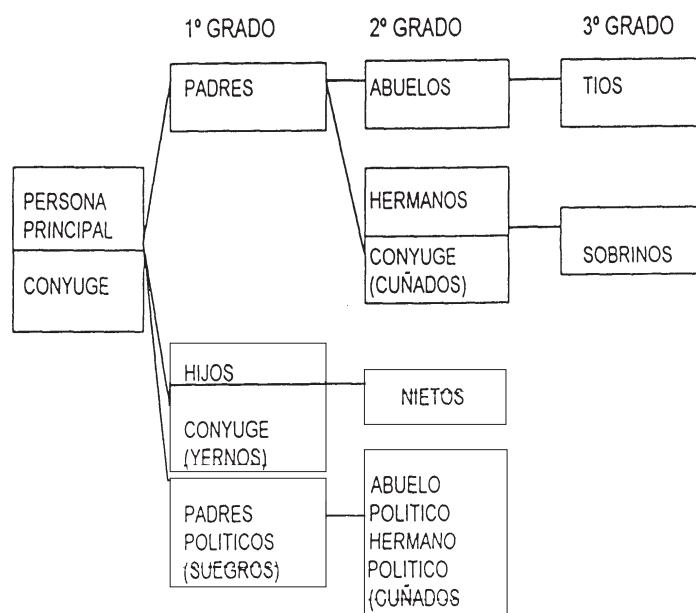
1º GRADO

2º GRADO

3º GRADO

PADRES

ABUELOS

TIOS

PERSONA PRINCIPAL

CONYUGE

HERMANOS

CONYUGE (CUÑADOS)

SOBRINOS

HIJOS

NIETOS

CONYUGE (YERNOS)

PADRES POLITICOS (SUEGROS)

ABUELO POLITICO HERMANO POLITICO (CUÑADOS